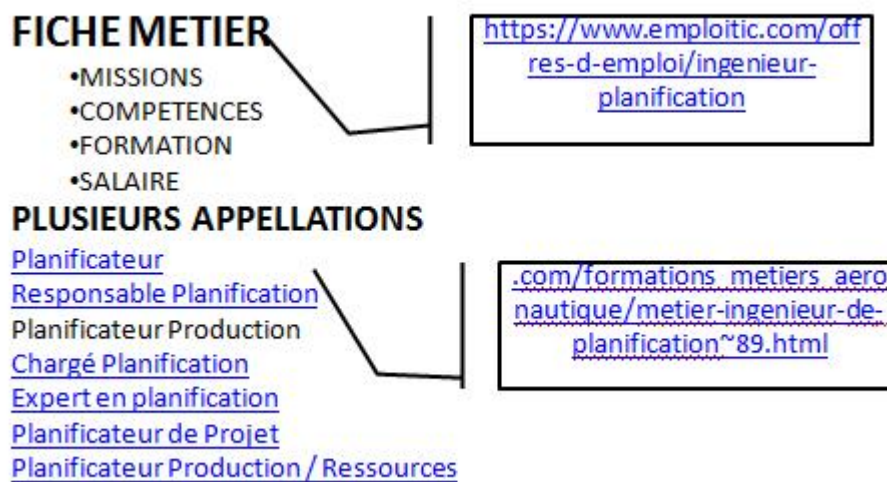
FICHE METIER

•MISSIONS
•COMPETENCES
•FORMATION
•SALAIRE

https://www.emploitic.com/offres-d-emploi/ingenieur-planification

PLUSIEURS APPELLATIONS

Planificateur
Responsable Planification
Planificateur Production
Chargé Planification
Expert en planification
Planificateur de Projet
Planificateur Production / Ressources

.com/formations_metiers_aeronautique/metier-ingenieur-de-planification~89.html